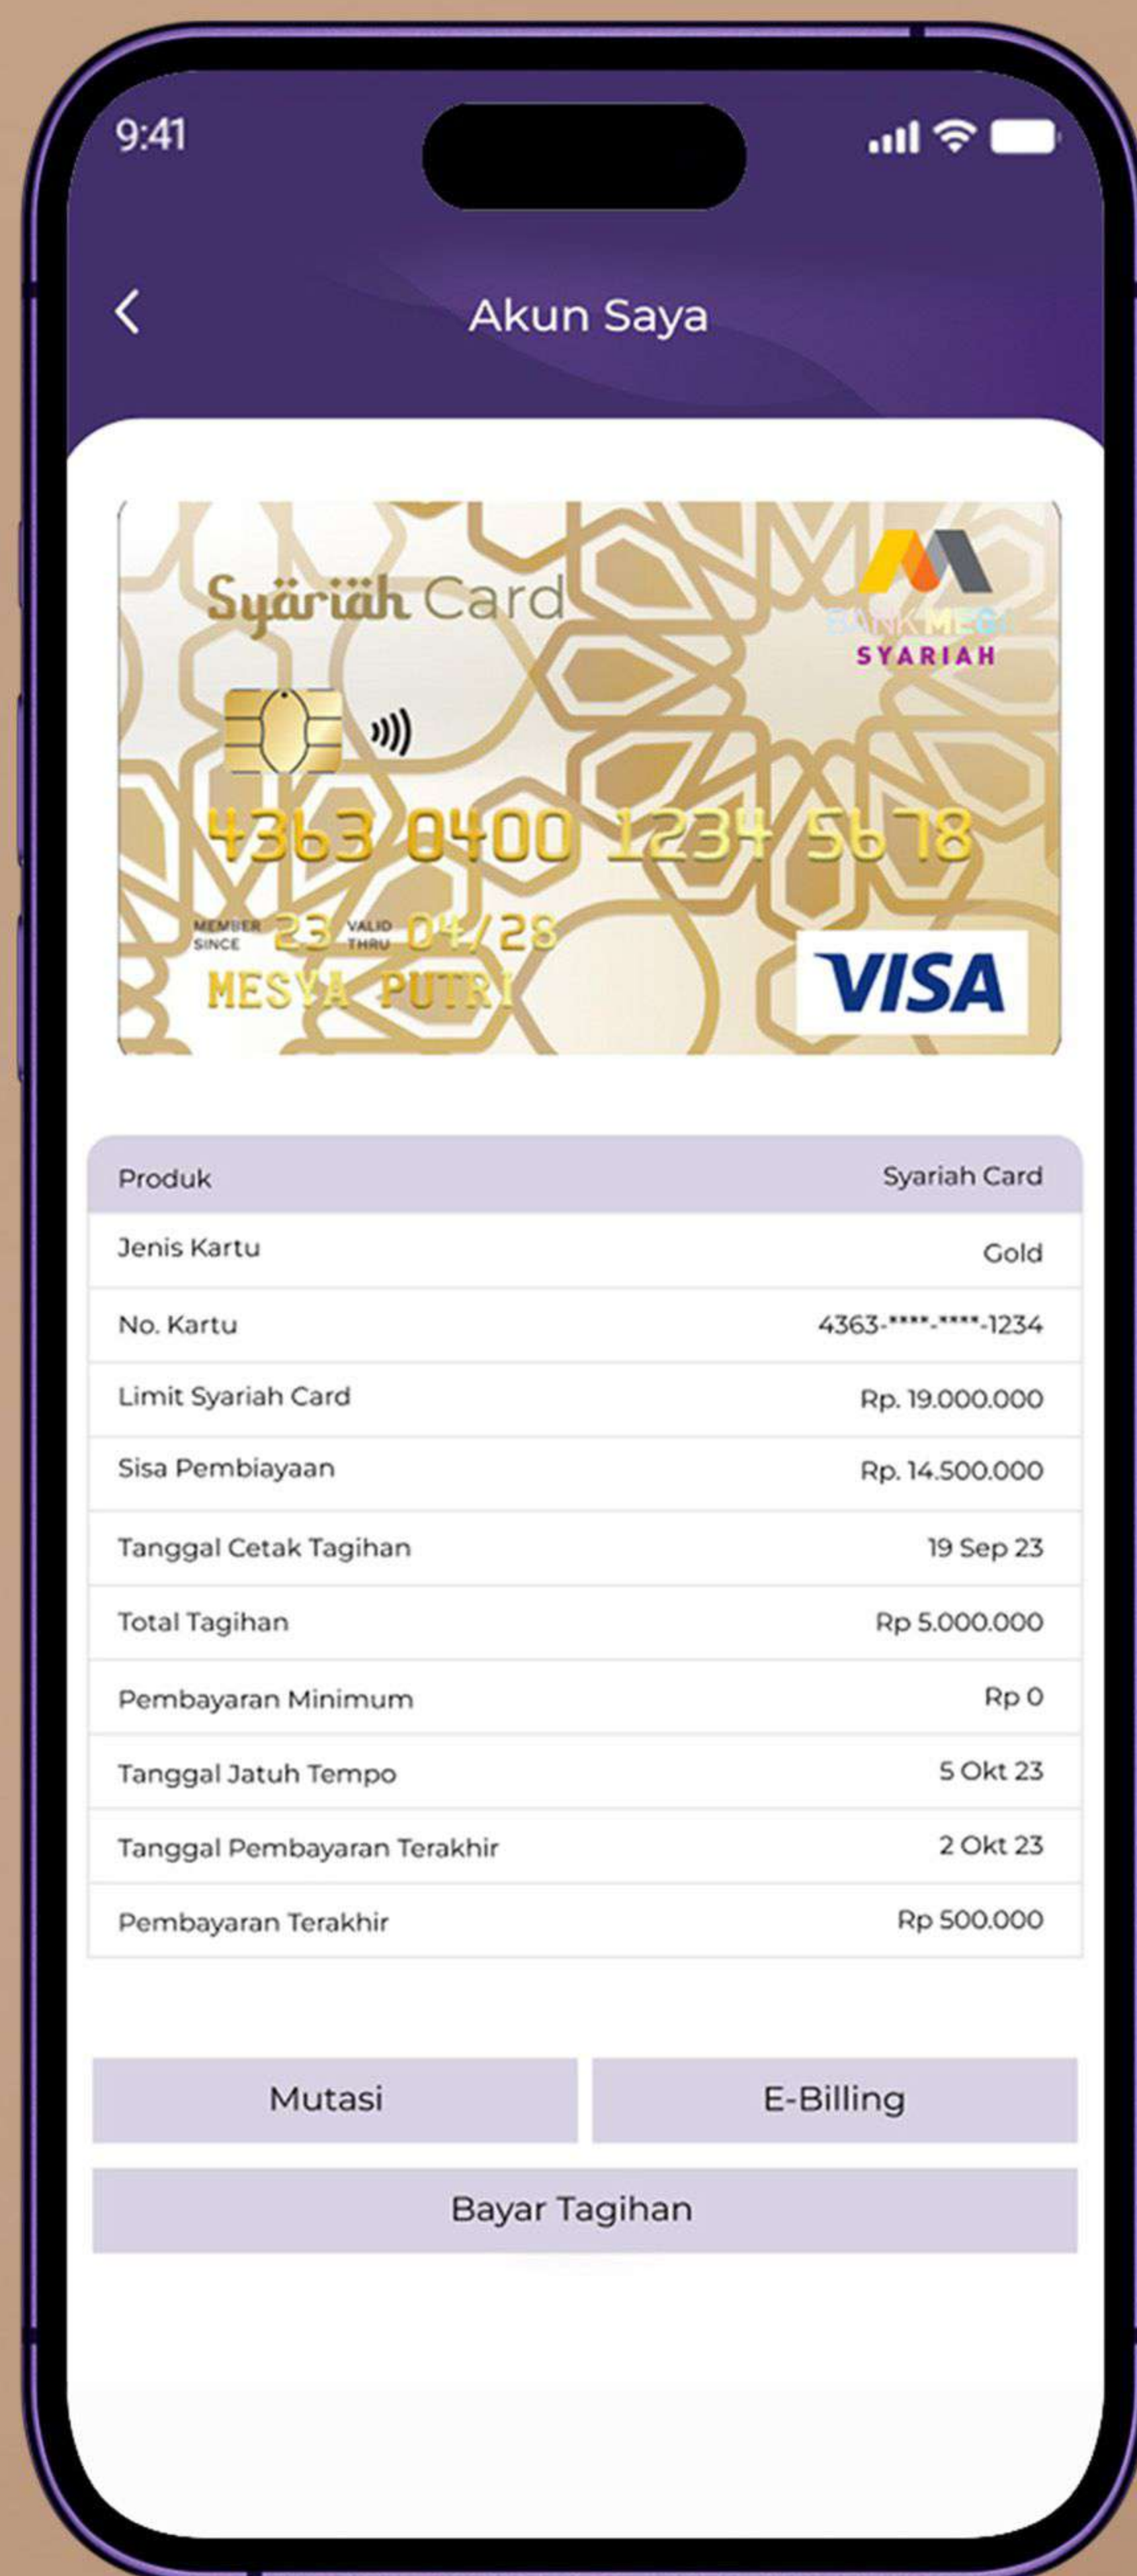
9:41

Akun Saya

Syariah Card

BANK MEGA SYARIAH

4363 0400 1234 5678

MEMBER SINCE 23 VALID THRU 04/28

MESYA PUTRI

VISA

| Produk | Syariah Card |
|---|---|
| Jenis Kartu | Gold |
| No. Kartu | 4363-****-****-1234 |
| Limit Syariah Card | Rp. 19.000.000 |
| Sisa Pembiayaan | Rp. 14.500.000 |
| Tanggal Cetak Tagihan | 19 Sep 23 |
| Total Tagihan | Rp 5.000.000 |
| Pembayaran Minimum | Rp 0 |
| Tanggal Jatuh Tempo | 5 Okt 23 |
| Tanggal Pembayaran Terakhir | 2 Okt 23 |
| Pembayaran Terakhir | Rp 500.000 |

Mutasi

E-Billing

Bayar Tagihan